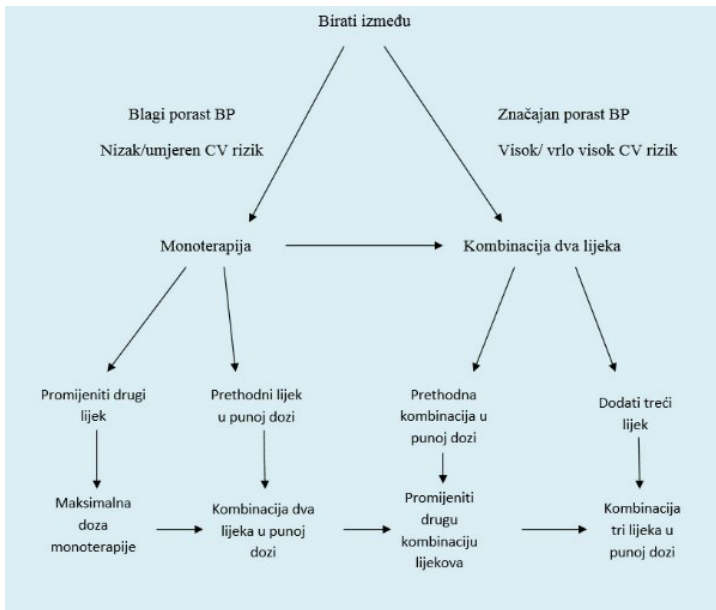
Birati između

Blagi porast BP

Nizak/umjeren CV rizik

Značajan porast BP

Visok/ vrlo visok CV rizik

Monoterapija

Kombinacija dva lijeka

Promijeniti drugi lijek

Prethodni lijek u punoj dozi

Prethodna kombinacija u punoj dozi

Dodati treći lijek

Maksimalna doza monoterapije

Kombinacija dva lijeka u punoj dozi

Promijeniti drugu kombinaciju lijekova

Kombinacija tri lijeka u punoj dozi